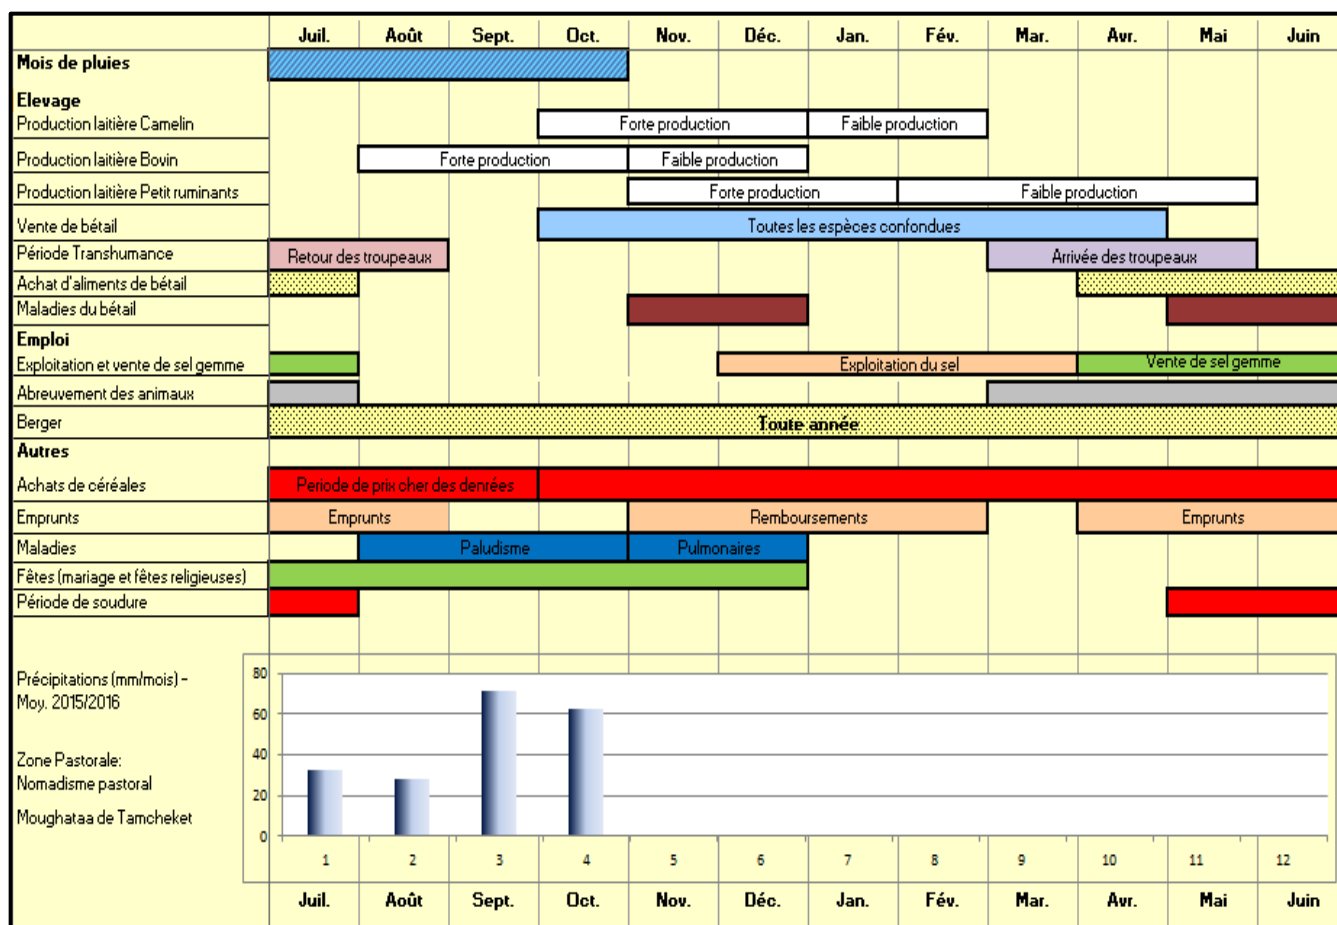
| | Juil. | Août | Sept. | Oct. | Nov. | Déc. | Jan. | Fév. | Mar. | Avr. | Mai | Juin |
|---|---|---|---|---|---|---|---|---|---|---|---|---|
| **Mois de pluies** | | | | | | | | | | | | |
| **Elevage** | | | | | | | | | | | | |
| Production laitière Camelin | | | | Forte production | | | Faible production | | | | | |
| Production laitière Bovin | | Forte production | | | Faible production | | | | | | | |
| Production laitière Petit ruminants | | | | | Forte production | | | Faible production | | | | |
| Vente de bétail | | | | Toutes les espèces confondues | | | | | | | | |
| Période Transhumance | Retour des troupeaux | | | | | | | | Arrivée des troupeaux | | | |
| Achat d'aliments de bétail | | | | | | | | | | | | |
| Maladies du bétail | | | | | | | | | | | | |
| **Emploi** | | | | | | | | | | | | |
| Exploitation et vente de sel gemme | | | | | | Exploitation du sel | | | | Vente de sel gemme | | |
| Abreuvement des animaux | | | | | | | | | | | | |
| Berger | | | | | | Toute année | | | | | | |
| **Autres** | | | | | | | | | | | | |
| Achats de céréales | Periode de prix cher des denrées | | | | | | | | | | | |
| Emprunts | Emprunts | | | | Remboursements | | | | | | Emprunts | |
| Maladies | | Paludisme | | | Pulmonaires | | | | | | | |
| Fêtes (mariage et fêtes religieuses) | | | | | | | | | | | | |
| Période de soudure | | | | | | | | | | | | |

Précipitations (mm/mois) - Moy. 2015/2016

Zone Pastorale: Nomadisme pastoral

Moughataa de Tamcheket

80
60
40
20
0

1 2 3 4 5 6 7 8 9 10 11 12

Juil. Août Sept. Oct. Nov. Déc. Jan. Fév. Mar. Avr. Mai Juin